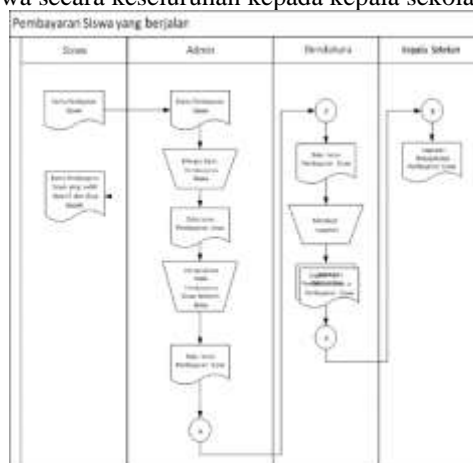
wa secara keseluruhan kepada kepala sekola

Pembayaran Siswa yang berjalan

| Siswa | Admin | Bendahara | Kepala Sekolah |
|---|---|---|---|

Kartu Pembayaran Siswa

Kartu Pembayaran Siswa yang sudah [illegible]

Kartu Pembayaran Siswa

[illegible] Pembayaran Siswa

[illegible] Pembayaran Siswa

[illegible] Pembayaran Siswa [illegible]

Buku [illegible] Pembayaran Siswa

A

A

Buku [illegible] Pembayaran Siswa

Membuat Laporan

Laporan Pembayaran Siswa

A

B

Laporan Keuangan Pembayaran Siswa